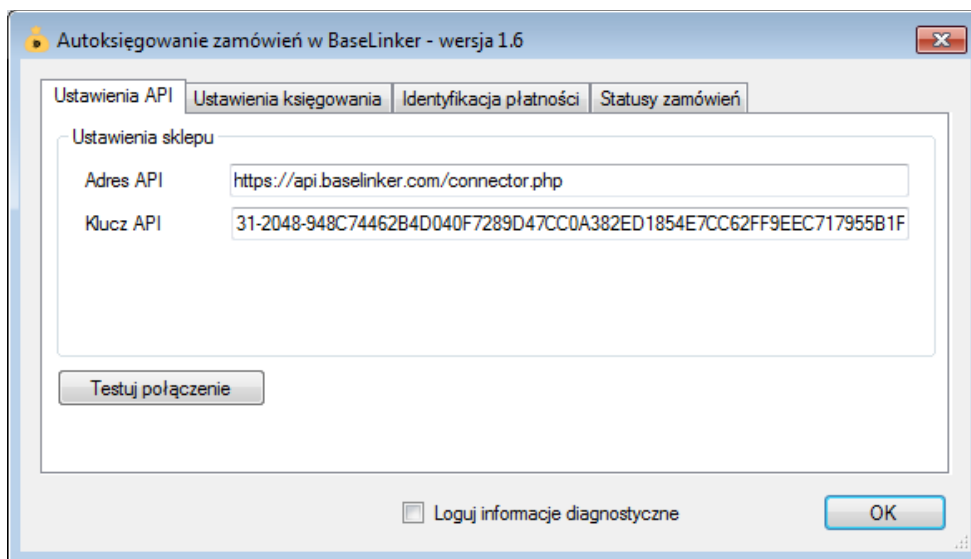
Autoksięgowanie zamówień w BaseLinker - wersja 1.6

Ustawienia API | Ustawienia księgowania | Identyfikacja płatności | Statusy zamówień

Ustawienia sklepu

Adres API https://api.baselinker.com/connector.php

Klucz API 31-2048-948C74462B4D040F7289D47CC0A382ED1854E7CC62FF9EEC717955B1F

Testuj połączenie

Loguj informacje diagnostyczne

OK